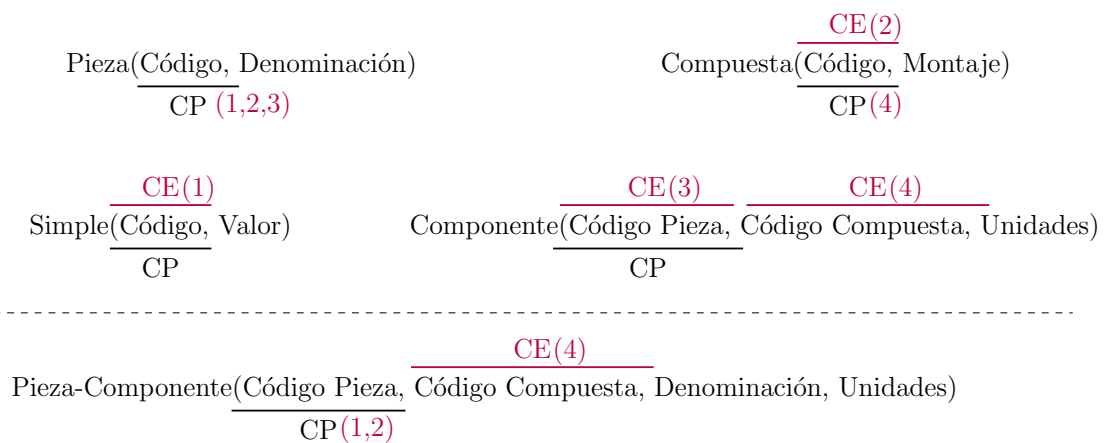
Pieza(Código, Denominación)
CP (1,2,3)

CE(2)
Compuesta(Código, Montaje)
CP(4)

CE(1)
Simple(Código, Valor)
CP

CE(3) CE(4)
Componente(Código Pieza, Código Compuesta, Unidades)
CP

CE(4)
Pieza-Componente(Código Pieza, Código Compuesta, Denominación, Unidades)
CP(1,2)